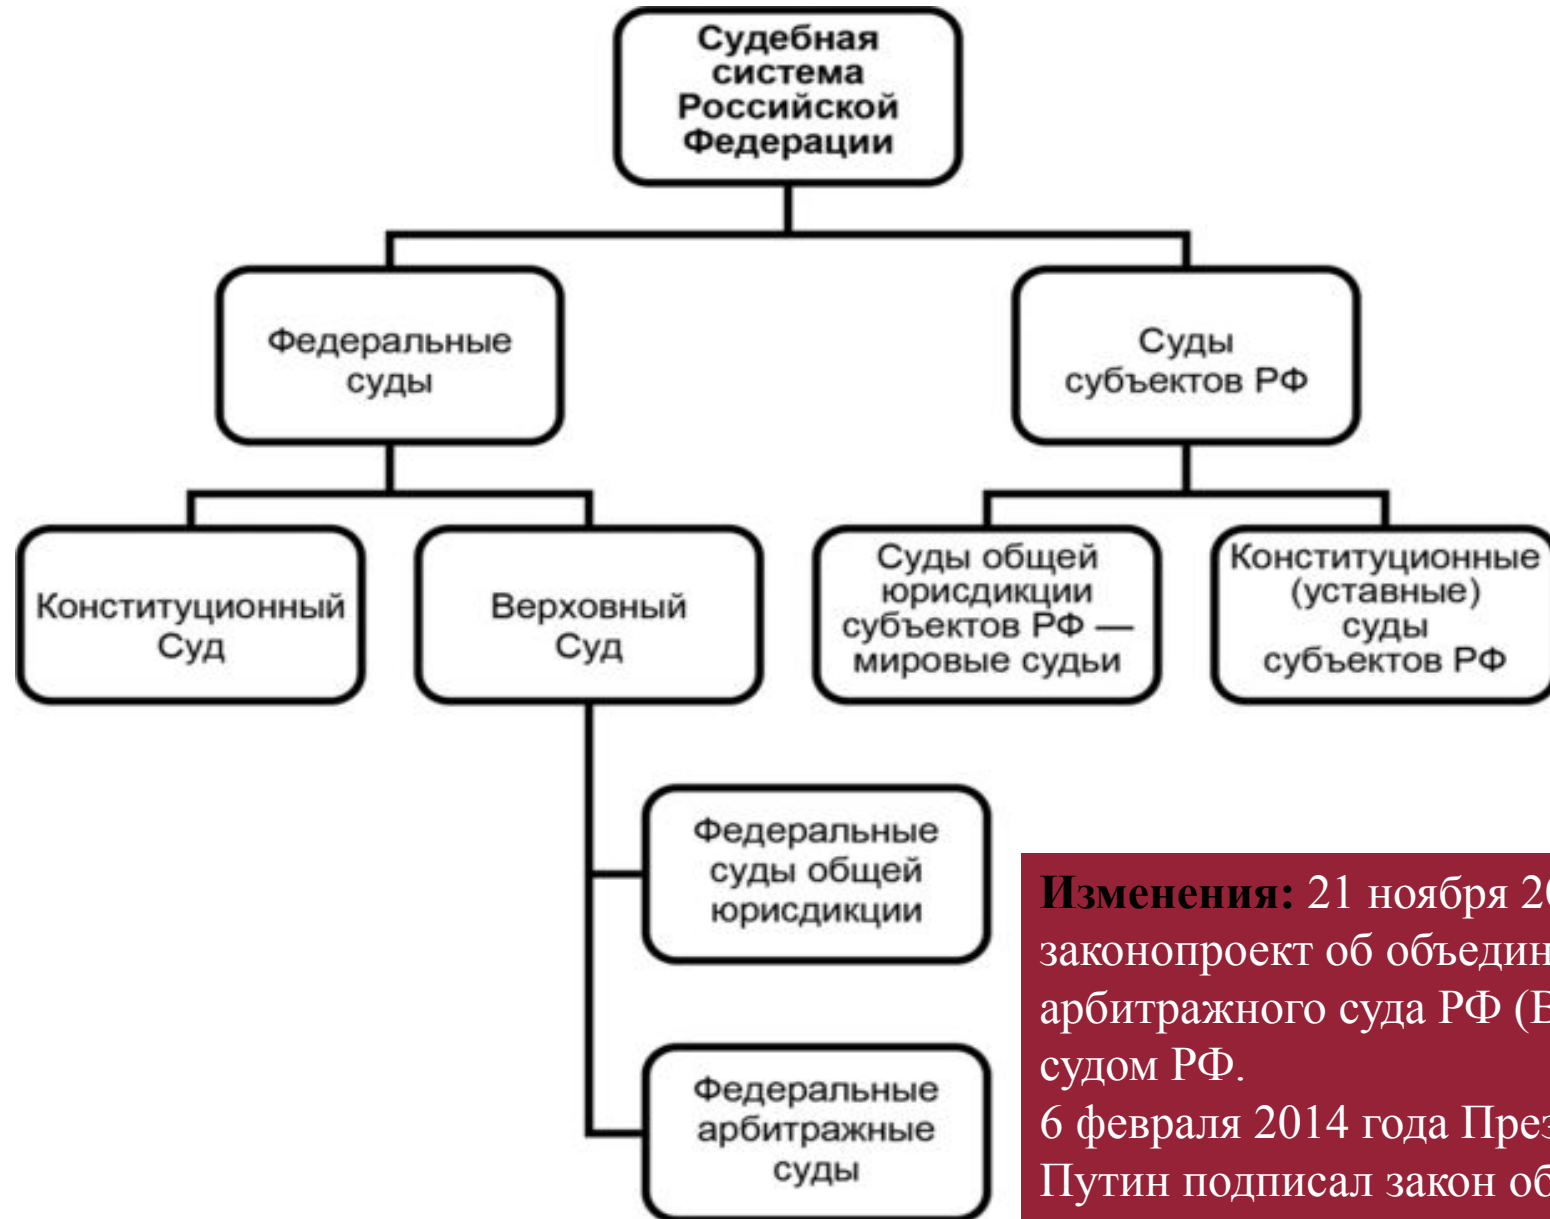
Судебная система Российской Федерации

Федеральные суды

Суды субъектов РФ

Конституционный Суд

Верховный Суд

Суды общей юрисдикции субъектов РФ — мировые судьи

Конституционные (уставные) суды субъектов РФ

Федеральные суды общей юрисдикции

Федеральные арбитражные суды

**Изменения:** 21 ноября 2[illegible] законопроект об объедин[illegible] арбитражного суда РФ (В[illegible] судом РФ.
6 февраля 2014 года Пре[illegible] Путин подписал закон об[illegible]